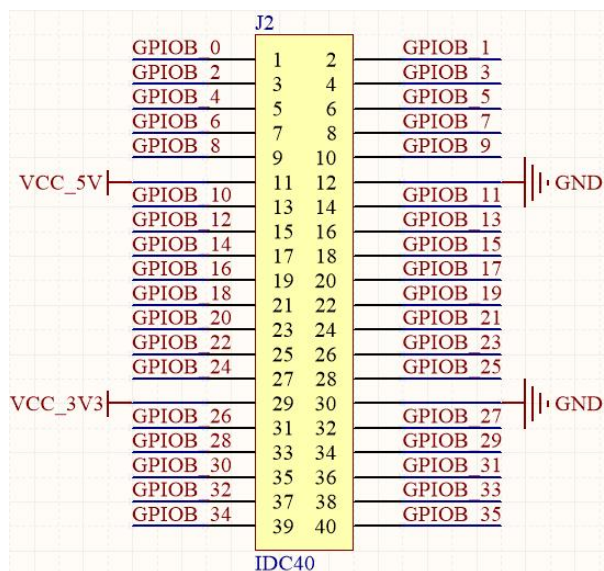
J2

GPIOB_0 1 2 GPIOB_1
GPIOB_2 3 4 GPIOB_3
GPIOB_4 5 6 GPIOB_5
GPIOB_6 7 8 GPIOB_7
GPIOB_8 9 10 GPIOB_9
VCC_5V 11 12 GND
GPIOB_10 13 14 GPIOB_11
GPIOB_12 15 16 GPIOB_13
GPIOB_14 17 18 GPIOB_15
GPIOB_16 19 20 GPIOB_17
GPIOB_18 21 22 GPIOB_19
GPIOB_20 23 24 GPIOB_21
GPIOB_22 25 26 GPIOB_23
GPIOB_24 27 28 GPIOB_25
VCC_3V3 29 30 GND
GPIOB_26 31 32 GPIOB_27
GPIOB_28 33 34 GPIOB_29
GPIOB_30 35 36 GPIOB_31
GPIOB_32 37 38 GPIOB_33
GPIOB_34 39 40 GPIOB_35

IDC40